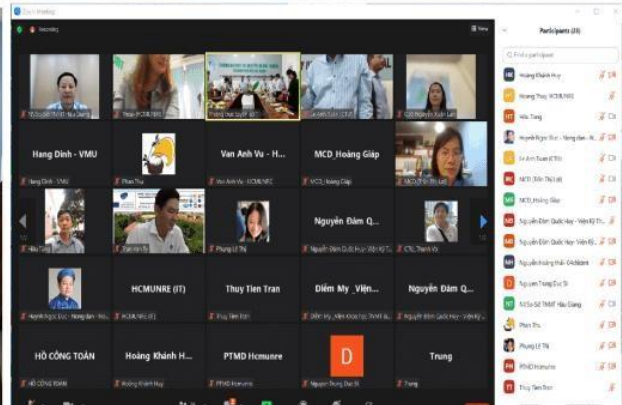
Zoom Meeting

Recording

View

Participants (33)

Find a participant

Hang Dinh - VMU

Van Anh Vu - H...

MCD_Hoàng Giáp

Nguyễn Đàm Q...

HCMUNRE (IT)

Thuy Tien Tran

Diễm My _Viện...

Nguyễn Đàm Q...

HỒ CÔNG TOÀN

Hoàng Khánh H...

PTMD Hcmunre

D

Trung

Hang Dinh - VMU

Phan Thu

Van Anh Vu - HCMUNRE

MCD_Hoàng Giáp

HCMUNRE (IT)

Thuy Tien Tran

HỒ CÔNG TOÀN

Hoàng Khánh Huy

PTMD Hcmunre

Trung

Hoàng Khánh Huy

Hoàng Thuý HCMUNRE

Hữu Tùng

Phan Thu

Phung Lê Thị

PTMD Hcmunre

Thuy Tien Tran